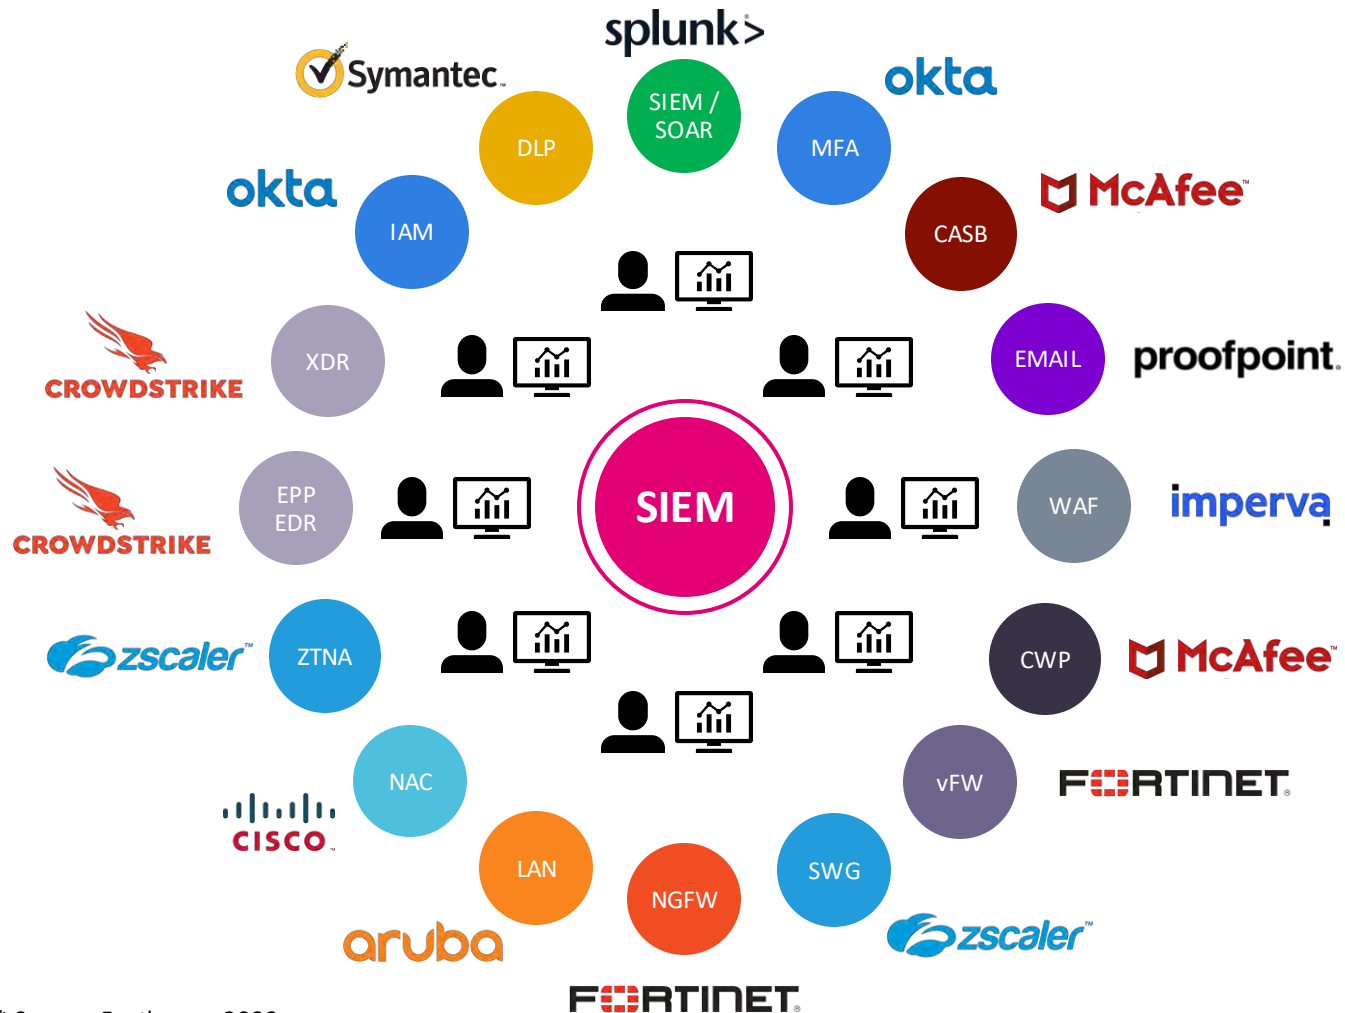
splunk>

Symantec.

SIEM / SOAR

okta

DLP

MFA

okta

McAfee

IAM

CASB

CROWDSTRIKE

XDR

EMAIL

proofpoint.

SIEM

CROWDSTRIKE

EPP EDR

WAF

imperva

zscaler

ZTNA

CWP

McAfee

NAC

vFW

FORTINET

cisco

LAN

SWG

NGFW

aruba

zscaler

FORTINET

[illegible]